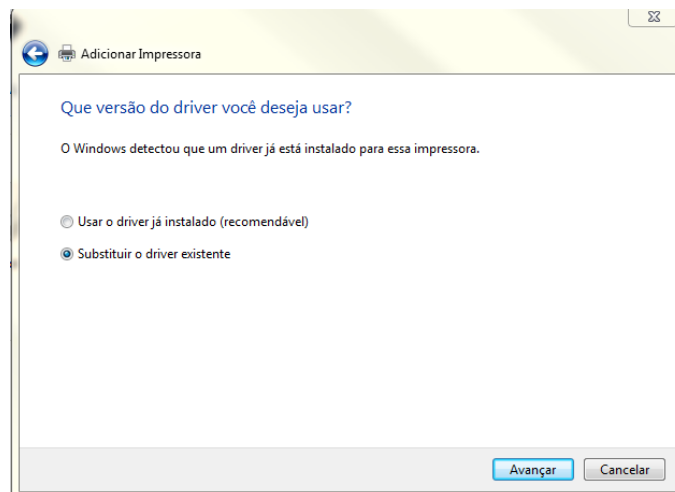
Adicionar Impressora

Que versão do driver você deseja usar?

O Windows detectou que um driver já está instalado para essa impressora.

Usar o driver já instalado (recomendável)

Substituir o driver existente

Avançar

Cancelar